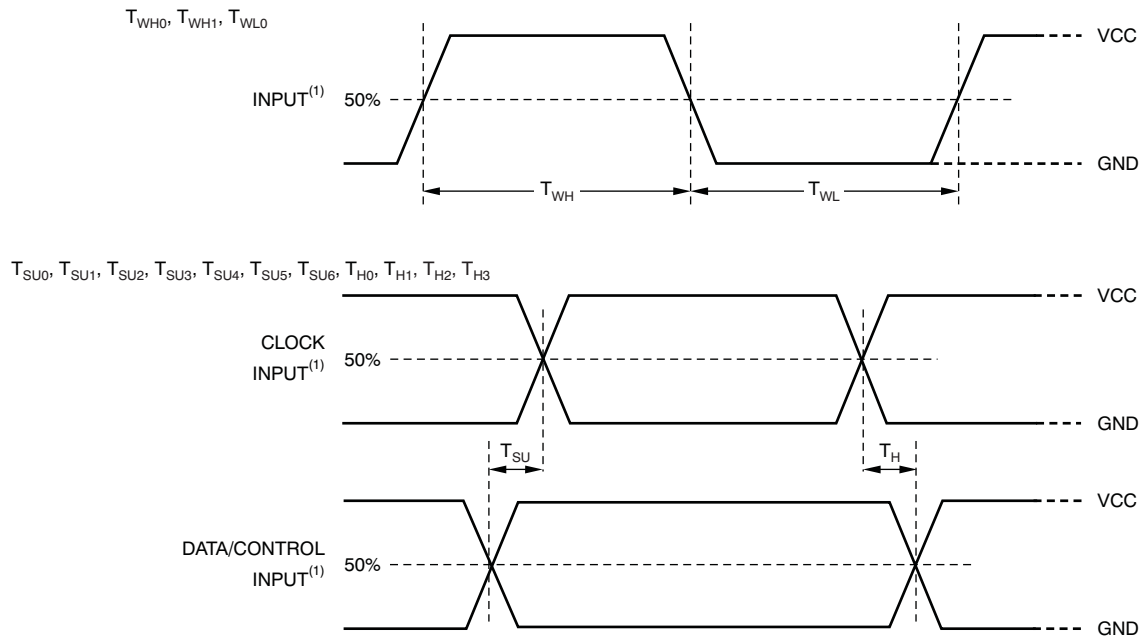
$T_{WH0}$, $T_{WH1}$, $T_{WL0}$

INPUT$^{(1)}$

50%

VCC

GND

$T_{WH}$

$T_{WL}$

$T_{SU0}$, $T_{SU1}$, $T_{SU2}$, $T_{SU3}$, $T_{SU4}$, $T_{SU5}$, $T_{SU6}$, $T_{H0}$, $T_{H1}$, $T_{H2}$, $T_{H3}$

CLOCK INPUT$^{(1)}$

50%

VCC

GND

$T_{SU}$

$T_H$

DATA/CONTROL INPUT$^{(1)}$

50%

VCC

GND